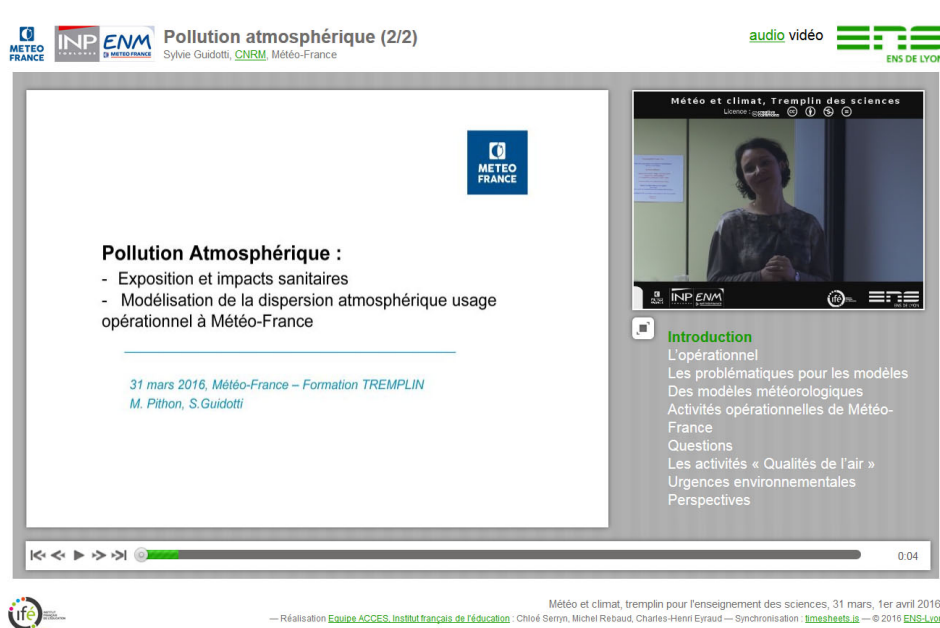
METEO FRANCE

INP ENM TOULOUSE METEO FRANCE

Pollution atmosphérique (2/2)
Sylvie Guidotti, CNRM, Météo-France

audio vidéo

ENS DE LYON

METEO FRANCE

Pollution Atmosphérique :
- Exposition et impacts sanitaires
- Modélisation de la dispersion atmosphérique usage opérationnel à Météo-France

31 mars 2016, Météo-France – Formation TREMPLIN
M. Pithon, S.Guidotti

Météo et climat, Tremplin des sciences
Licence :

INP ENM

ifé

ENS DE LYON

Introduction
L'opérationnel
Les problématiques pour les modèles
Des modèles météorologiques
Activités opérationnelles de Météo-France
Questions
Les activités « Qualités de l'air »
Urgences environnementales
Perspectives

0:04

ifé INSTITUT FRANÇAIS DE L'ÉDUCATION

Météo et climat, tremplin pour l'enseignement des sciences, 31 mars, 1er avril 2016
— Réalisation Equipe ACCES, Institut français de l'éducation : Chloé Serryn, Michel Rebaud, Charles-Henri Eyraud — Synchronisation : timesheets.js — © 2016 ENS-Lyon